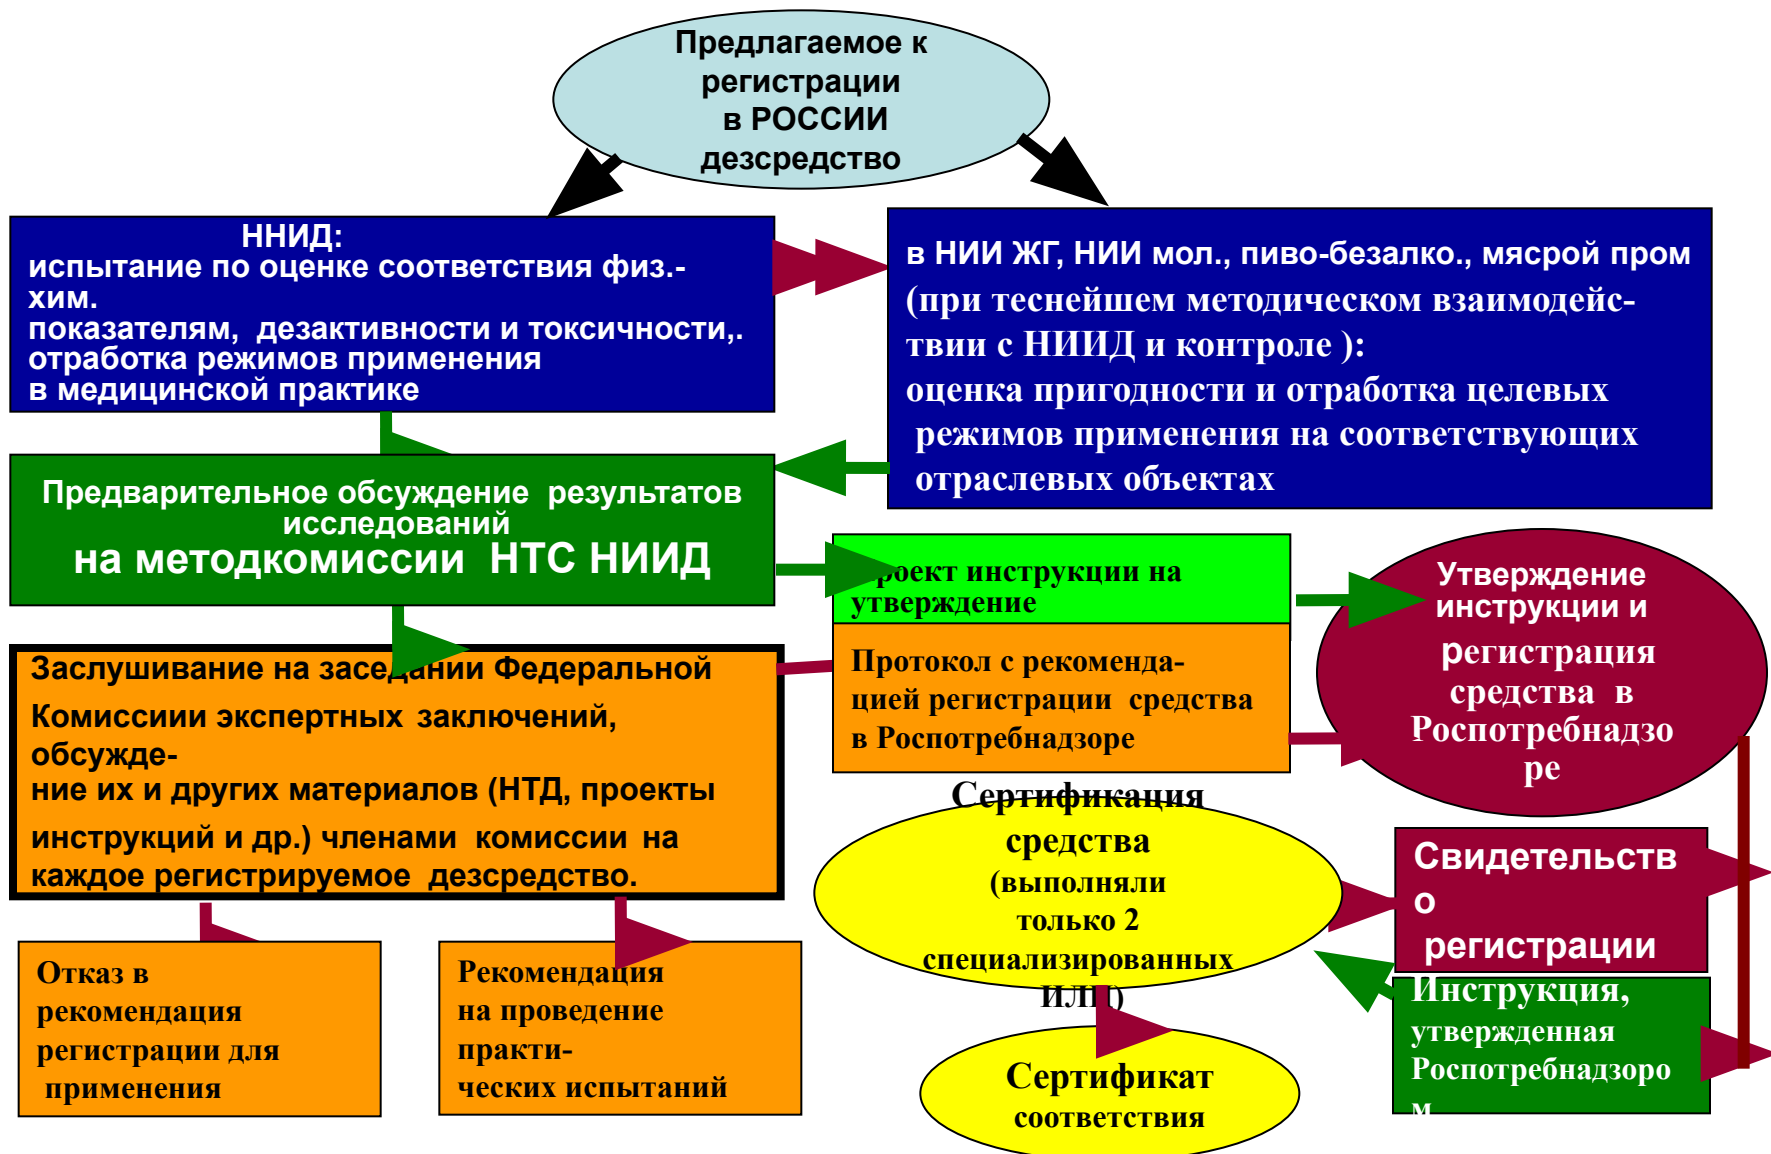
Предлагаемое к регистрации в РОССИИ дезсредство

ННИД:
испытание по оценке соответствия физ.-хим.
показателям, дезактивности и токсичности,.
отработка режимов применения
в медицинской практике

в НИИ ЖГ, НИИ мол., пиво-безалко., мясрой пром
(при теснейшем методическом взаимодействии с НИИД и контроле ):
оценка пригодности и отработка целевых
режимов применения на соответствующих
отраслевых объектах

Предварительное обсуждение результатов исследований
на методкомиссии НТС НИИД

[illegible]роект инструкции на утверждение

Протокол с рекомендацией регистрации средства в Роспотребнадзоре

Утверждение инструкции и регистрация средства в Роспотребнадзоре

Заслушивание на заседании Федеральной Комиссиии экспертных заключений, обсуждение их и других материалов (НТД, проекты инструкций и др.) членами комиссии на каждое регистрируемое дезсредство.

Сертификация средства
(выполняли только 2 специализированных ИЛЦ)

Свидетельство о регистрации

Инструкция, утвержденная Роспотребнадзором

Отказ в рекомендация регистрации для применения

Рекомендация на проведение практических испытаний

Сертификат соответствия